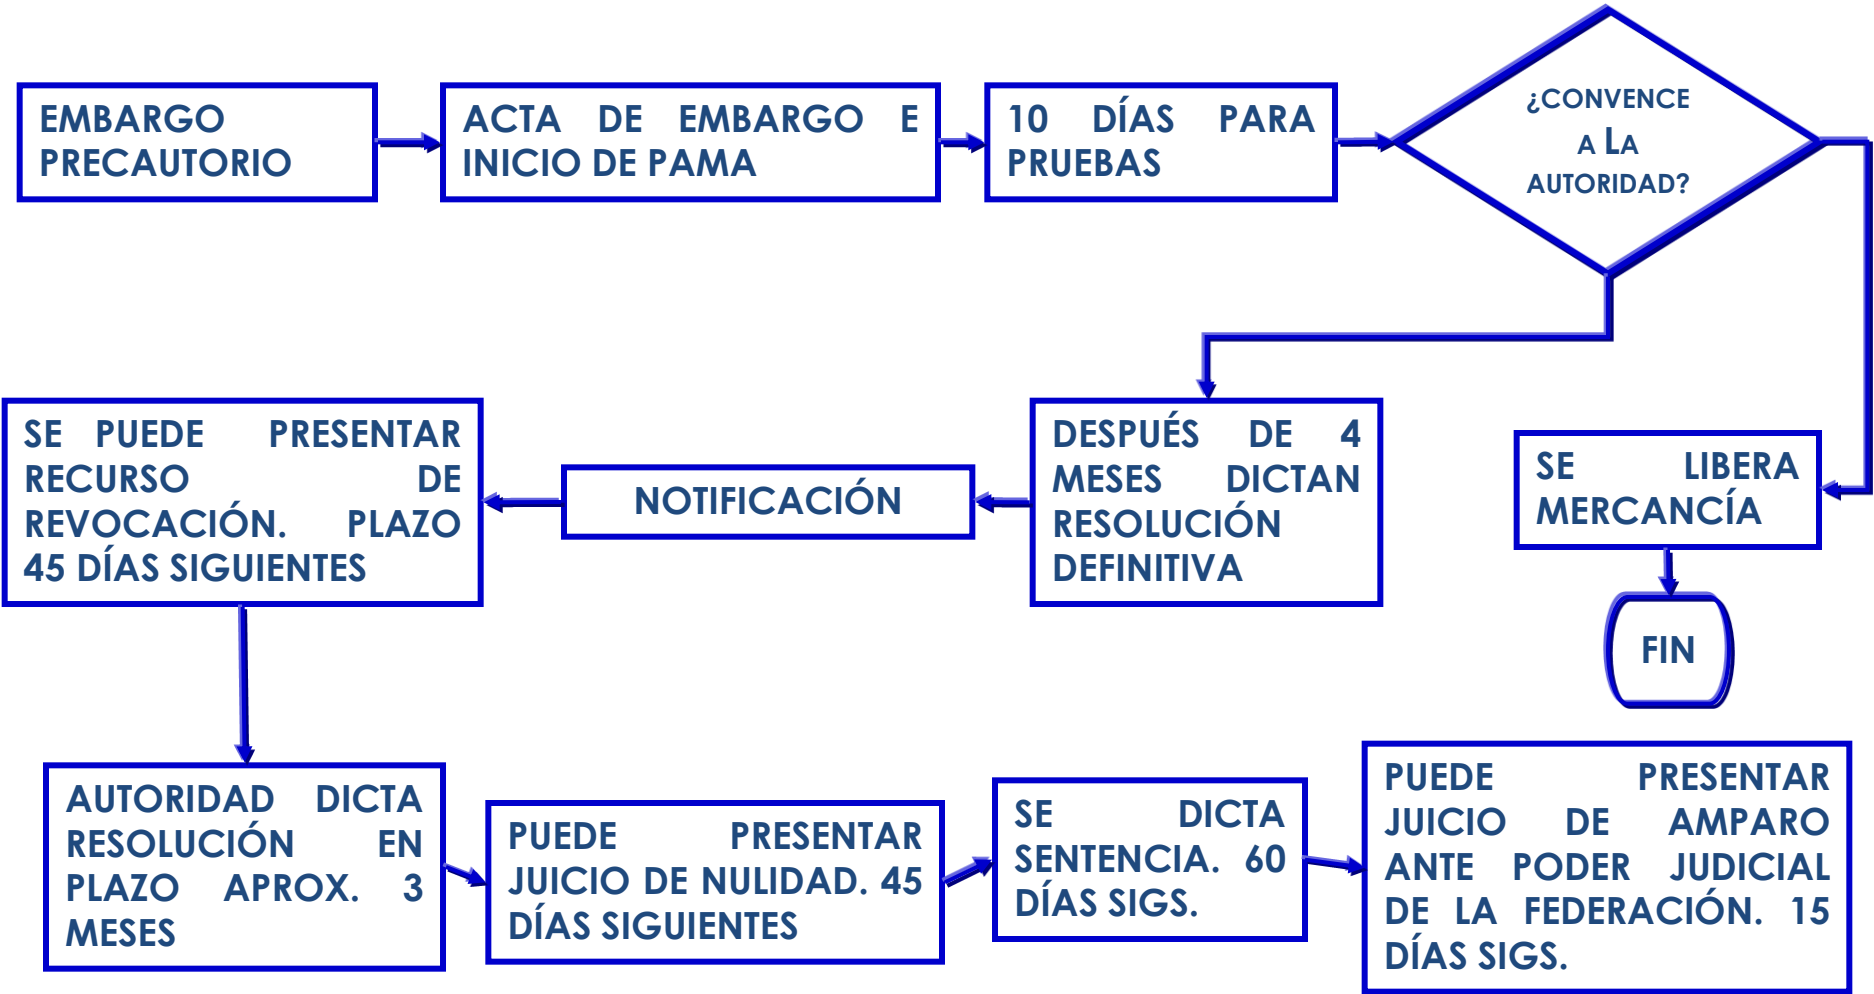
EMBARGO PRECAUTORIO

ACTA DE EMBARGO E INICIO DE PAMA

10 DÍAS PARA PRUEBAS

¿CONVENCE A LA AUTORIDAD?

SE LIBERA MERCANCÍA

FIN

DESPUÉS DE 4 MESES DICTAN RESOLUCIÓN DEFINITIVA

NOTIFICACIÓN

SE PUEDE PRESENTAR RECURSO DE REVOCACIÓN. PLAZO 45 DÍAS SIGUIENTES

AUTORIDAD DICTA RESOLUCIÓN EN PLAZO APROX. 3 MESES

PUEDE PRESENTAR JUICIO DE NULIDAD. 45 DÍAS SIGUIENTES

SE DICTA SENTENCIA. 60 DÍAS SIGS.

PUEDE PRESENTAR JUICIO DE AMPARO ANTE PODER JUDICIAL DE LA FEDERACIÓN. 15 DÍAS SIGS.